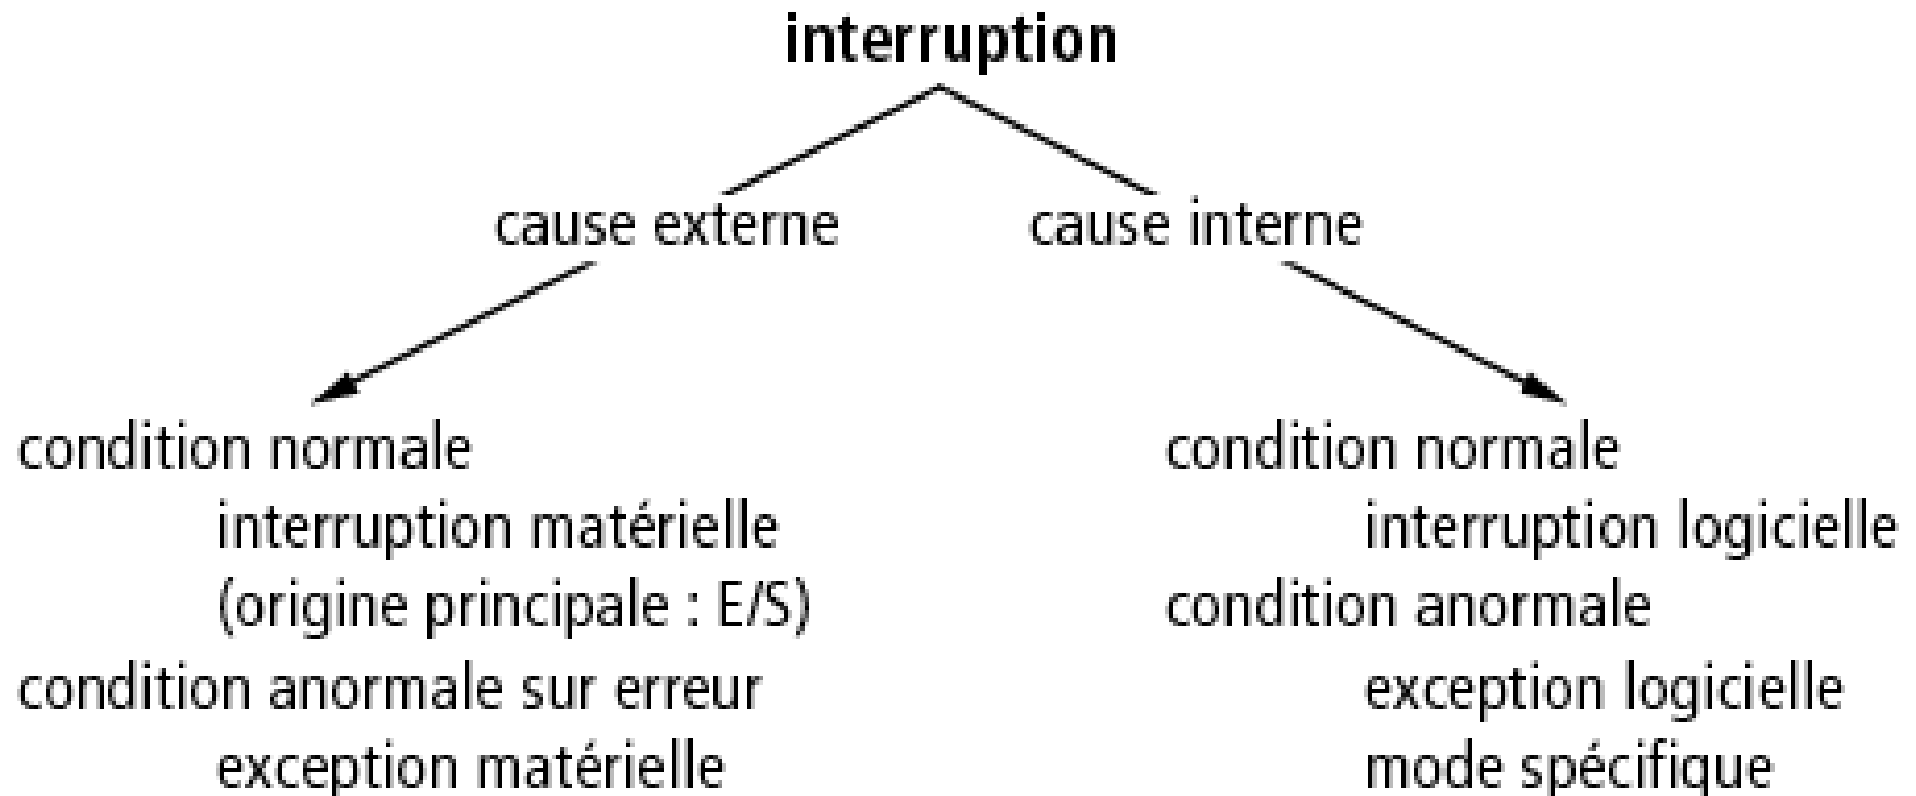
interruption

cause externe

cause interne

condition normale
interruption matérielle
(origine principale : E/S)
condition anormale sur erreur
exception matérielle

condition normale
interruption logicielle
condition anormale
exception logicielle
mode spécifique